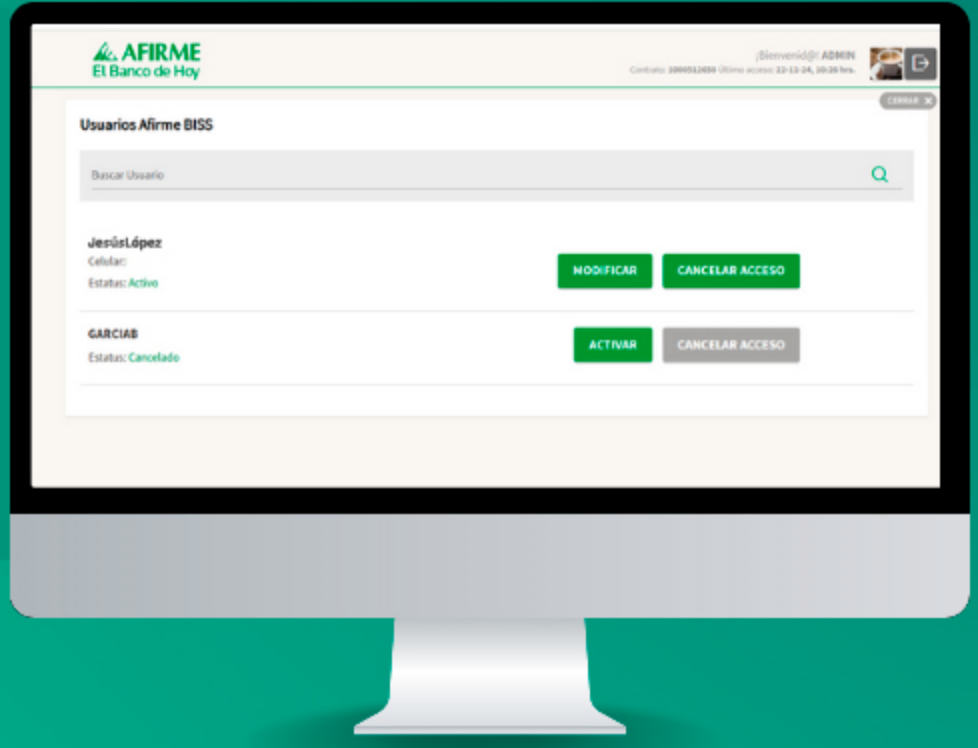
AFIRME
El Banco de Hoy

¡Bienvenid@! ADMIN
Contrato: 1000512650 Último acceso: 12-12-24, 10:20 hrs.

CERRAR

Usuarios Afirme BISS

Buscar Usuario

JesúsLópez
Celular:
Estatus: Activo

MODIFICAR
CANCELAR ACCESO

GARCIAB
Estatus: Cancelado

ACTIVAR
CANCELAR ACCESO